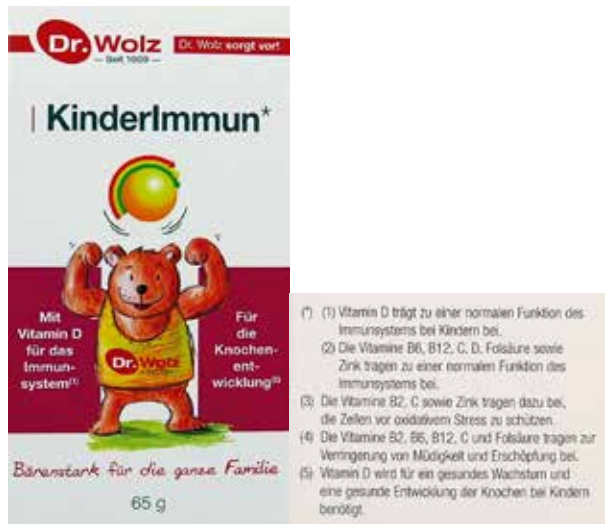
Dr. Wolz
— Seit 1909 —
Dr. Wolz sorgt vor!

KinderImmun*

Mit Vitamin D für das Immunsystem(1)

Dr. Wolz

Für die Knochenentwicklung(5)

Bärenstark für die ganze Familie

65 g

(*) (1) Vitamin D trägt zu einer normalen Funktion des Immunsystems bei Kindern bei.
(2) Die Vitamine B6, B12, C, D, Folsäure sowie Zink tragen zu einer normalen Funktion des Immunsystems bei.
(3) Die Vitamine B2, C sowie Zink tragen dazu bei, die Zellen vor oxidativem Stress zu schützen.
(4) Die Vitamine B2, B6, B12, C und Folsäure tragen zur Verringerung von Müdigkeit und Erschöpfung bei.
(5) Vitamin D wird für ein gesundes Wachstum und eine gesunde Entwicklung der Knochen bei Kindern benötigt.